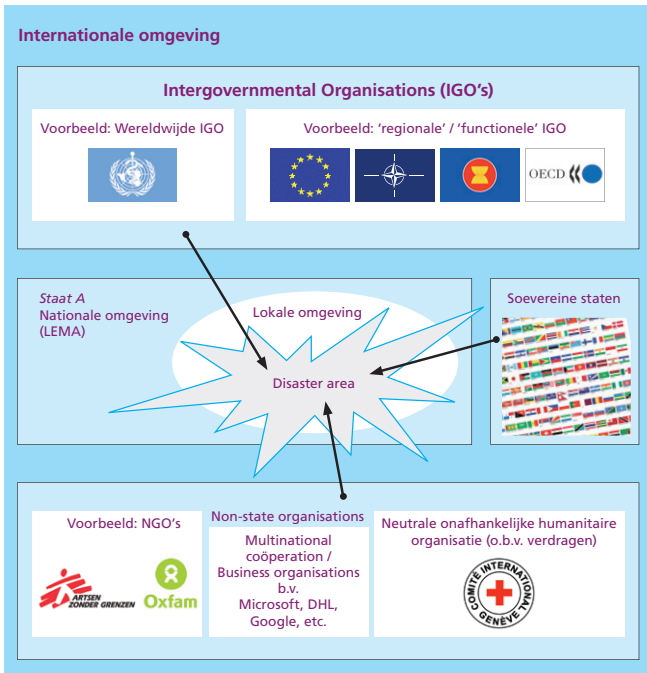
Internationale omgeving

Intergovernmental Organisations (IGO's)

Voorbeeld: Wereldwijde IGO

Voorbeeld: 'regionale' / 'functionele' IGO

OECD

Staat A
Nationale omgeving
(LEMA)

Lokale omgeving

Disaster area

Soevereine staten

Voorbeeld: NGO's

ARTSEN ZONDER GRENZEN

Oxfam

Non-state organisations

Multinational coöperation / Business organisations b.v. Microsoft, DHL, Google, etc.

Neutrale onafhankelijke humanitaire organisatie (o.b.v. verdragen)

COMITÉ INTERNATIONAL GENÈVE